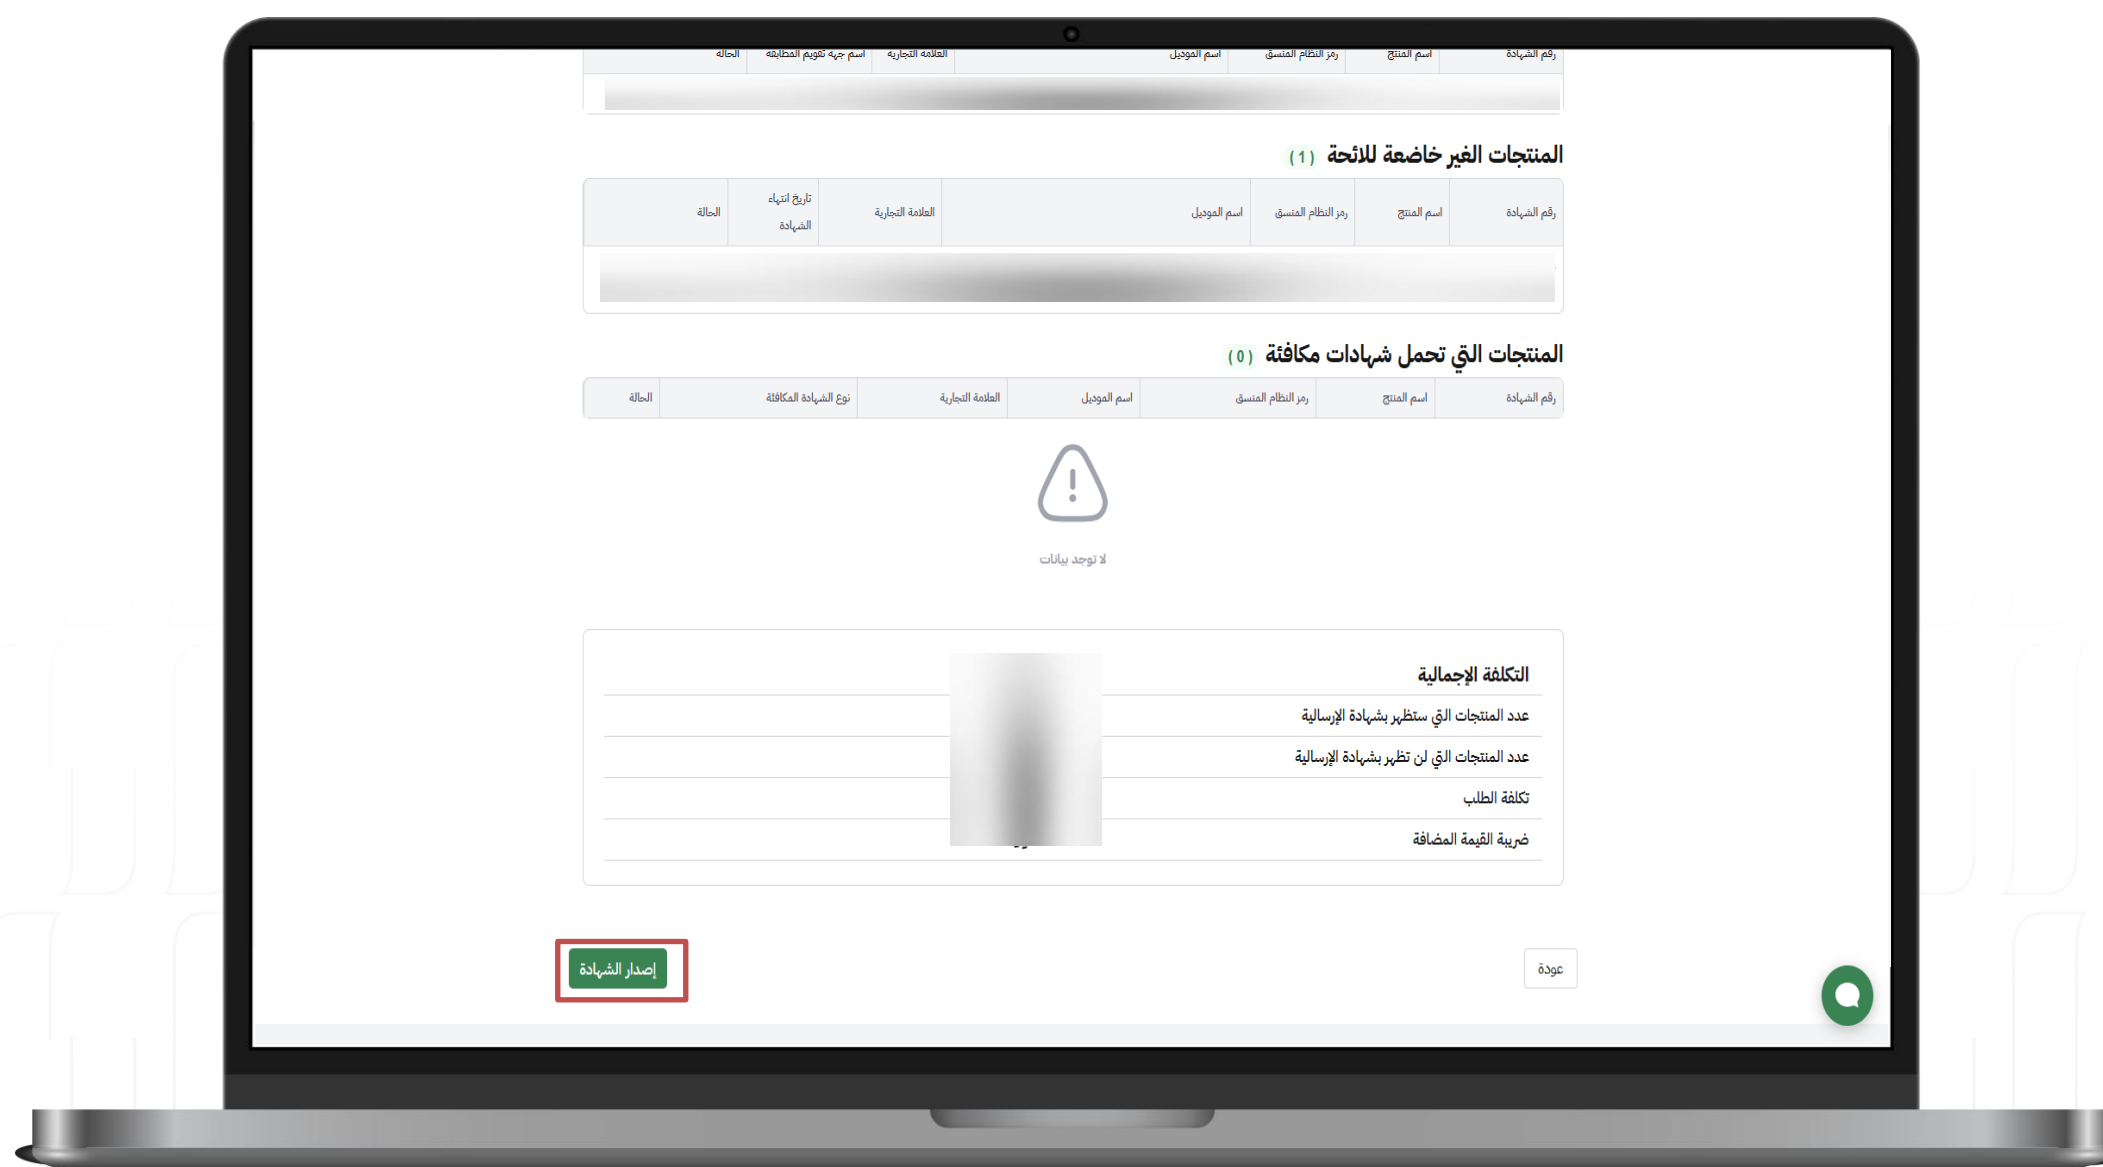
| رقم الشهادة | اسم المنتج | رمز النظام المنسق | اسم الموديل | العلامة التجارية | اسم جهة تقويم المطابقة | الحالة |
|---|---|---|---|---|---|---|
| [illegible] | | | | | | |

المنتجات الغير خاضعة للائحة (1)

| رقم الشهادة | اسم المنتج | رمز النظام المنسق | اسم الموديل | العلامة التجارية | تاريخ انتهاء الشهادة | الحالة |
|---|---|---|---|---|---|---|
| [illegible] | | | | | | |

المنتجات التي تحمل شهادات مكافئة (0)

| رقم الشهادة | اسم المنتج | رمز النظام المنسق | اسم الموديل | العلامة التجارية | نوع الشهادة المكافئة | الحالة |
|---|---|---|---|---|---|---|

لا توجد بيانات

التكلفة الإجمالية

عدد المنتجات التي ستظهر بشهادة الإرسالية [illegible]

عدد المنتجات التي لن تظهر بشهادة الإرسالية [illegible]

تكلفة الطلب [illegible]

ضريبة القيمة المضافة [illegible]

عودة

إصدار الشهادة